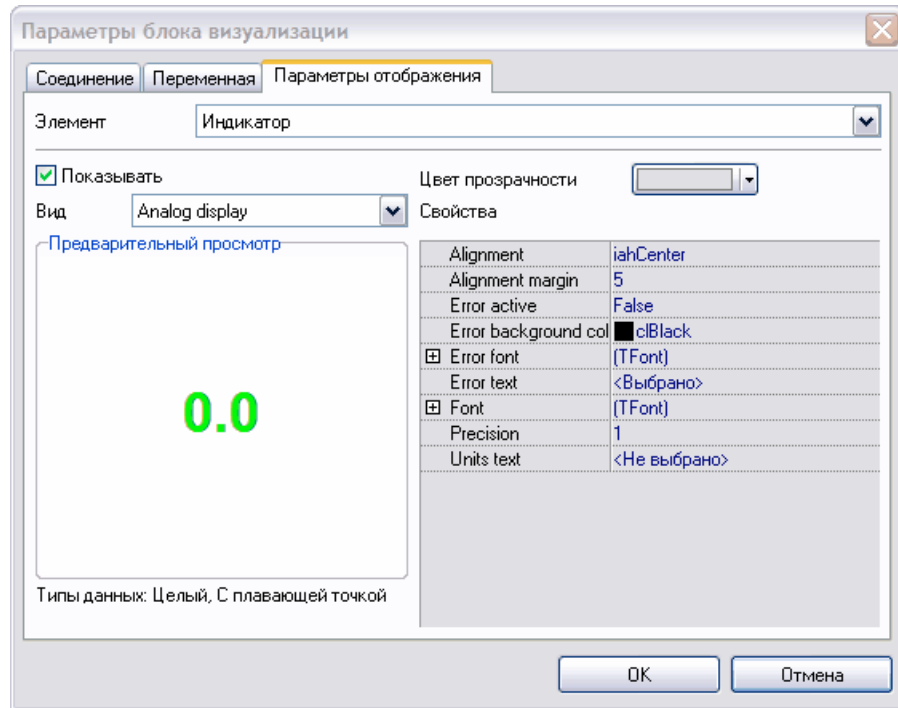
Параметры блока визуализации

Соединение | Переменная | Параметры отображения

Элемент Индикатор

Показывать

Вид Analog display

Предварительный просмотр

0.0

Типы данных: Целый, С плавающей точкой

Цвет прозрачности

Свойства

| | |
|---|---|
| Alignment | iahCenter |
| Alignment margin | 5 |
| Error active | False |
| Error background col | clBlack |
| ⊞ Error font | (TFont) |
| Error text | <Выбрано> |
| ⊞ Font | (TFont) |
| Precision | 1 |
| Units text | <Не выбрано> |

OK Отмена